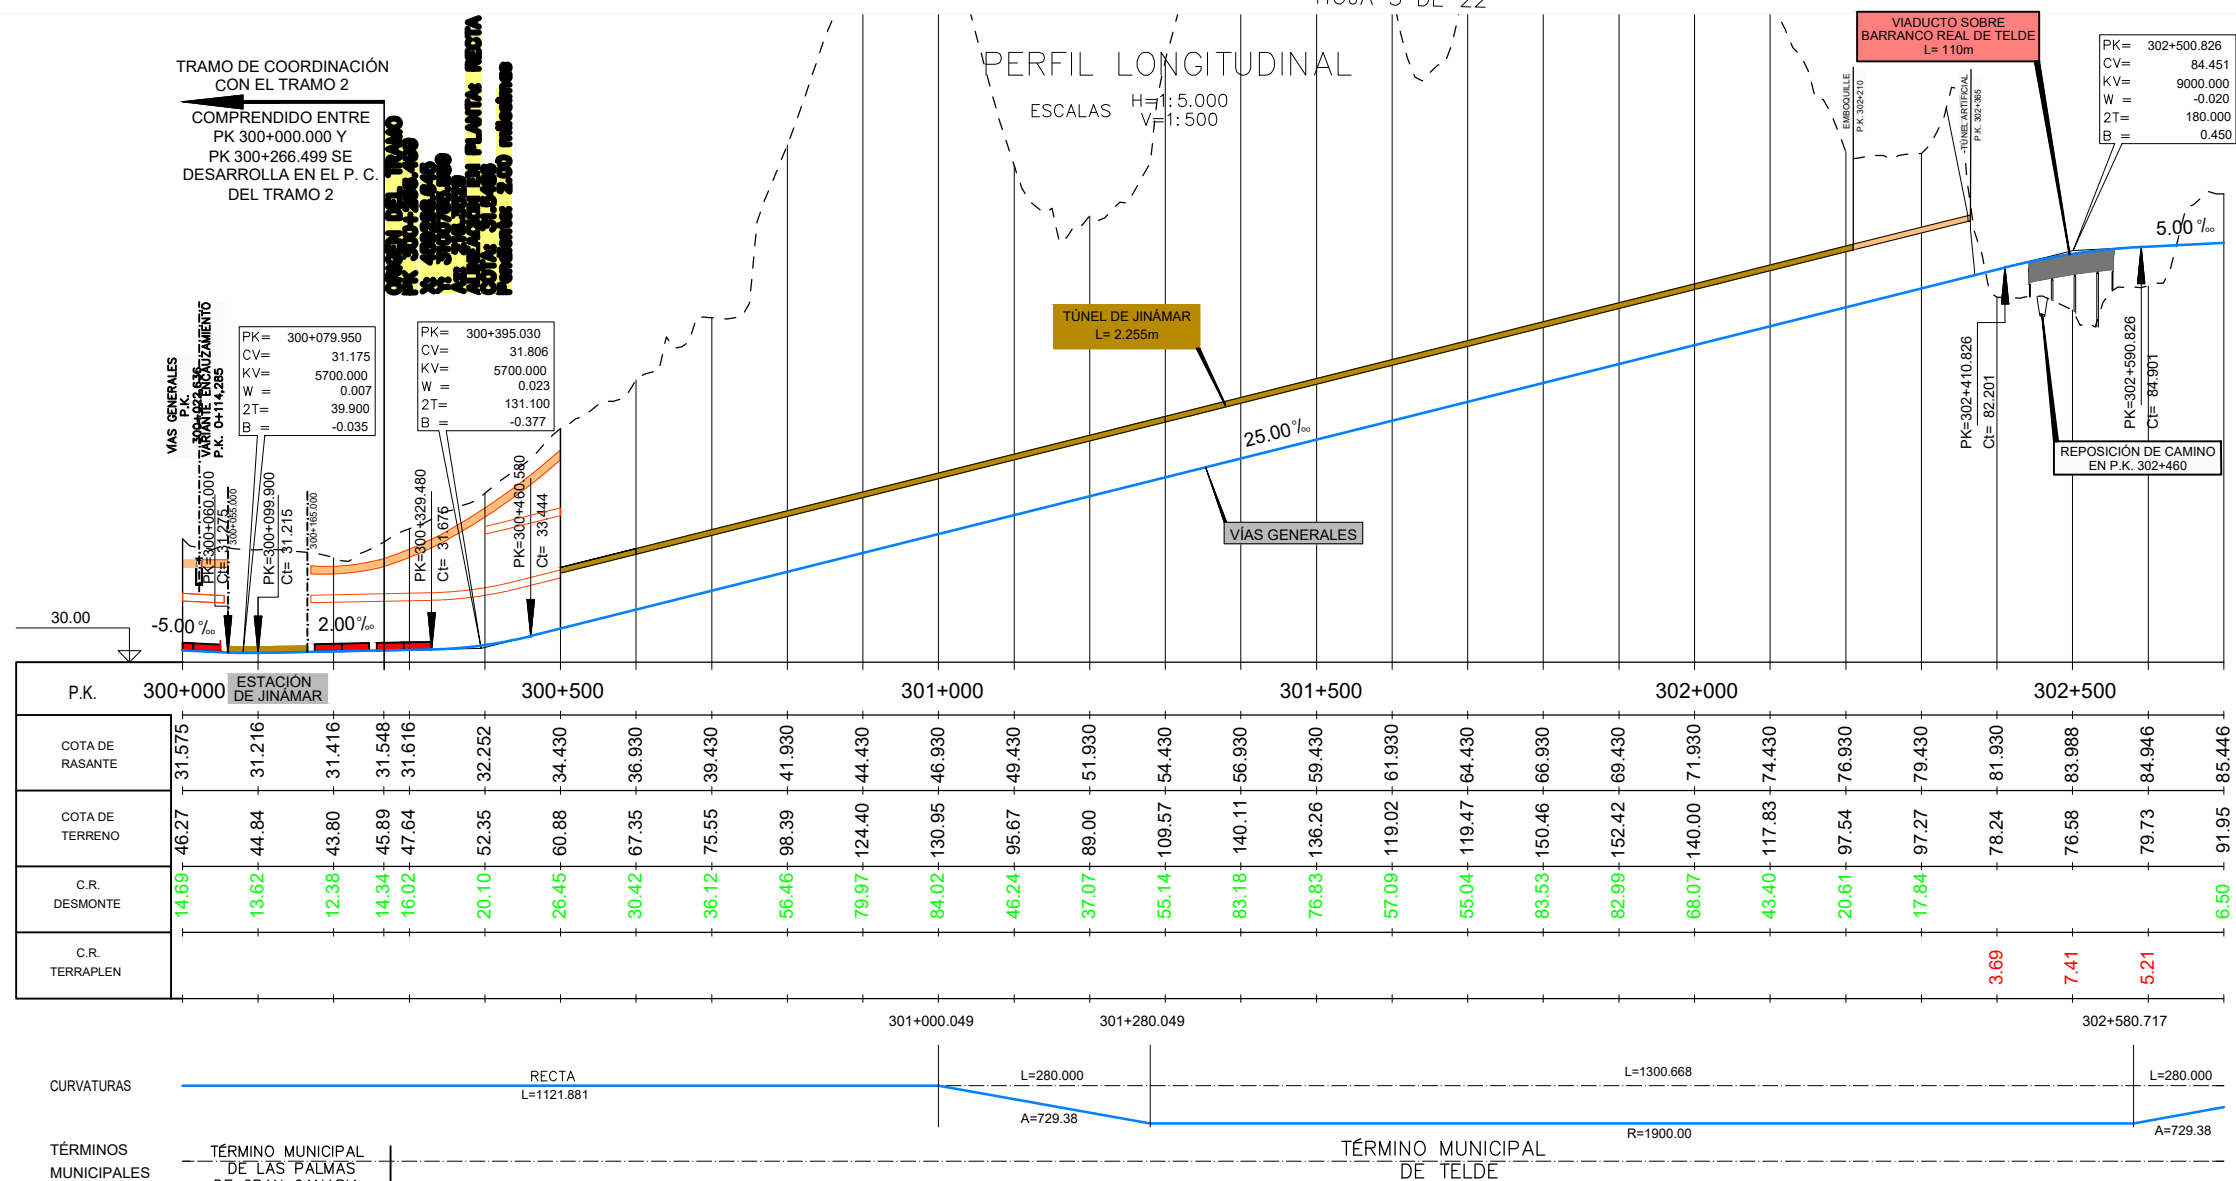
HOJA 3 DE 22

PERFIL LONGITUDINAL

ESCALAS H=1:5.000
V=1:500

TRAMO DE COORDINACIÓN CON EL TRAMO 2

COMPRENDIDO ENTRE PK 300+000.000 Y PK 300+266.499 SE DESARROLLA EN EL P. C. DEL TRAMO 2

VIADUCTO SOBRE BARRANCO REAL DE TELDE
L= 110m

PK= 302+500.826
CV= 84.451
KV= 9000.000
W = -0.020
2T= 180.000
B = 0.450

EMBOQUILLE P.K. 302+210

TÚNEL ARTIFICIAL P.K. 302+365

5.00 ‰

TÚNEL DE JINÁMAR
L= 2.255m

25.00 ‰

VÍAS GENERALES

PK=302+410.826
Ct= 82.201

PK=302+590.826
Ct= 84.901

REPOSICIÓN DE CAMINO EN P.K. 302+460

PK= 300+079.950
CV= 31.175
KV= 5700.000
W = 0.007
2T= 39.900
B = -0.035

PK= 300+395.030
CV= 31.806
KV= 5700.000
W = 0.023
2T= 131.100
B = -0.377

VÍAS GENERALES P.K. 300+022.636
VARIANTE ENCAUZAMIENTO P.K. 0+114,285

PK=300+060.000
Ct= 31.275

300+055.000

PK=300+099.900
Ct= 31.215

300+165.000

PK=300+329.480
Ct= 31.676

PK=300+460.580
Ct= 33.444

30.00

-5.00 ‰

2.00 ‰

| P.K. | 300+000 ESTACIÓN DE JINÁMAR | | | | | | 300+500 | | | | | | 301+000 | | | | | | 301+500 | | | | | | 302+000 | | | | | | 302+500 | | |
|---|---|---|---|---|---|---|---|---|---|---|---|---|---|---|---|---|---|---|---|---|---|---|---|---|---|---|---|---|---|---|---|---|---|
| COTA DE RASANTE | 31.575 | 31.216 | 31.416 | 31.548 | 31.616 | 32.252 | 34.430 | 36.930 | 39.430 | 41.930 | 44.430 | 46.930 | 49.430 | 51.930 | 54.430 | 56.930 | 59.430 | 61.930 | 64.430 | 66.930 | 69.430 | 71.930 | 74.430 | 76.930 | 79.430 | 81.930 | 83.988 | 84.946 | 85.446 |
| COTA DE TERRENO | 46.27 | 44.84 | 43.80 | 45.89 | 47.64 | 52.35 | 60.88 | 67.35 | 75.55 | 98.39 | 124.40 | 130.95 | 95.67 | 89.00 | 109.57 | 140.11 | 136.26 | 119.02 | 119.47 | 150.46 | 152.42 | 140.00 | 117.83 | 97.54 | 97.27 | 78.24 | 76.58 | 79.73 | 91.95 |
| C.R. DESMONTE | 14.69 | 13.62 | 12.38 | 14.34 | 16.02 | 20.10 | 26.45 | 30.42 | 36.12 | 56.46 | 79.97 | 84.02 | 46.24 | 37.07 | 55.14 | 83.18 | 76.83 | 57.09 | 55.04 | 83.53 | 82.99 | 68.07 | 43.40 | 20.61 | 17.84 | | | | 6.50 |
| C.R. TERRAPLEN | | | | | | | | | | | | | | | | | | | | | | | | | | 3.69 | 7.41 | 5.21 | |

301+000.049
301+280.049
302+580.717

CURVATURAS
RECTA
L=1121.881
L=280.000
A=729.38
L=1300.668
R=1900.00
L=280.000
A=729.38

TÉRMINOS MUNICIPALES
TÉRMINO MUNICIPAL DE LAS PALMAS DE GRAN CANARIA
TÉRMINO MUNICIPAL DE TELDE